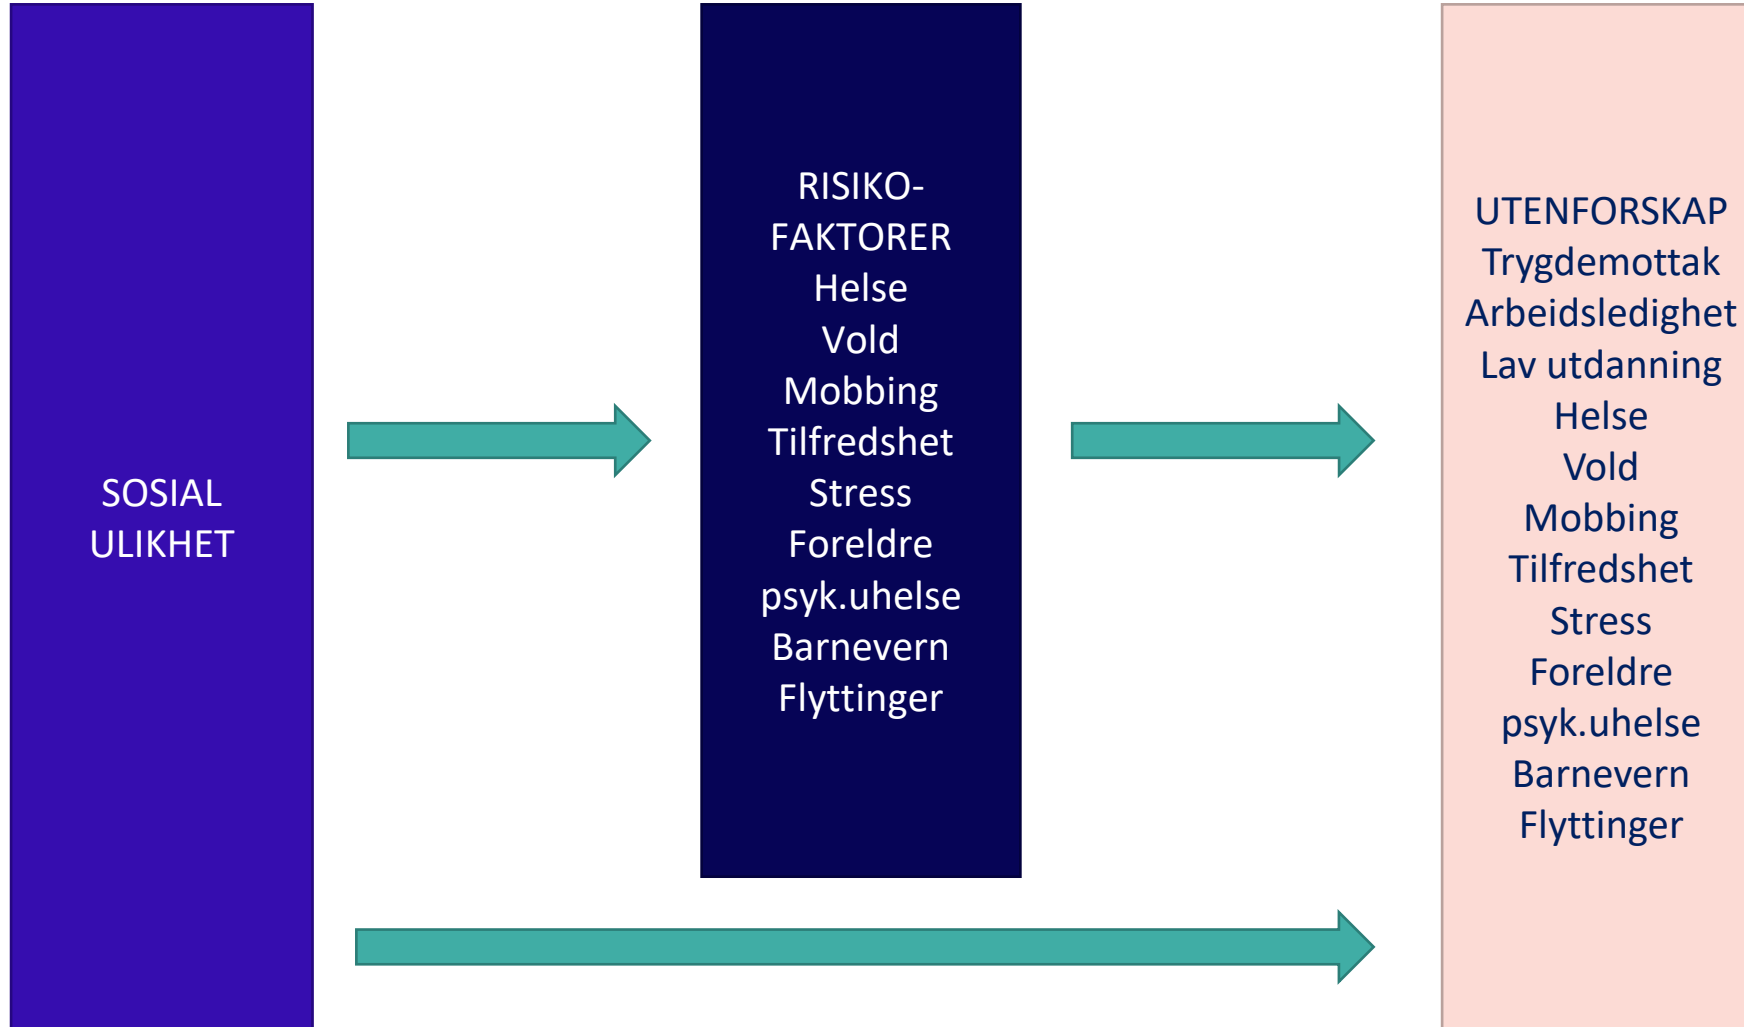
SOSIAL ULIKHET

RISIKO-
FAKTORER
Helse
Vold
Mobbing
Tilfredshet
Stress
Foreldre
psyk.uhelse
Barnevern
Flyttinger

UTENFORSKAP
Trygdemottak
Arbeidsledighet
Lav utdanning
Helse
Vold
Mobbing
Tilfredshet
Stress
Foreldre
psyk.uhelse
Barnevern
Flyttinger